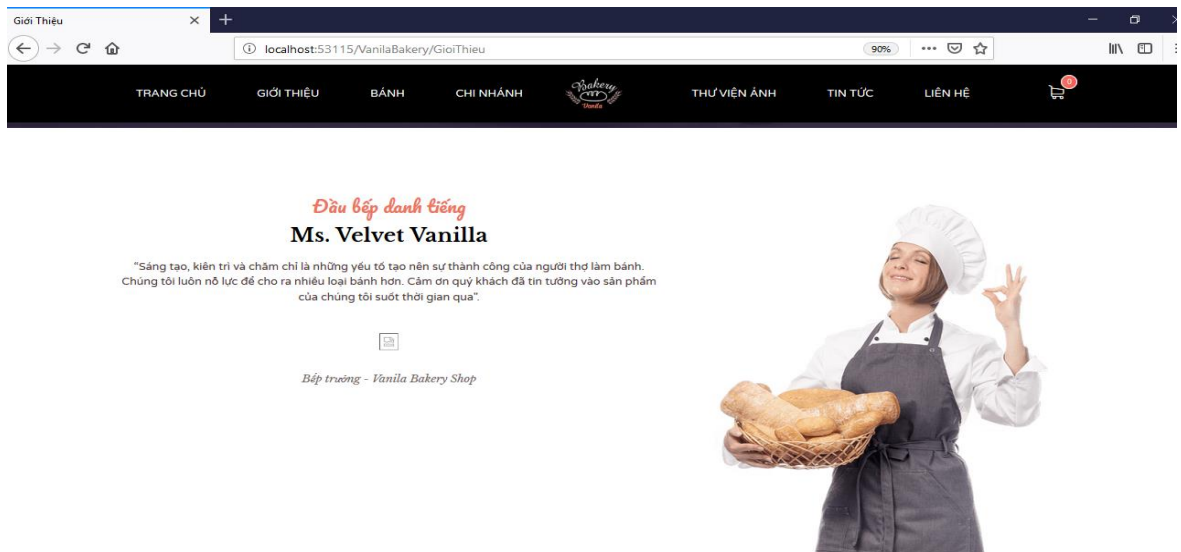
Giới Thiệu
localhost:53115/VanilaBakery/GioiThieu
90%

TRANG CHỦ GIỚI THIỆU BÁNH CHI NHÁNH
Bakery
Vanila
THƯ VIỆN ẢNH TIN TỨC LIÊN HỆ
0

Đầu bếp danh tiếng
Ms. Velvet Vanilla
"Sáng tạo, kiên trì và chăm chỉ là những yếu tố tạo nên sự thành công của người thợ làm bánh. Chúng tôi luôn nỗ lực để cho ra nhiều loại bánh hơn. Cảm ơn quý khách đã tin tưởng vào sản phẩm của chúng tôi suốt thời gian qua".

Bếp trưởng - Vanila Bakery Shop